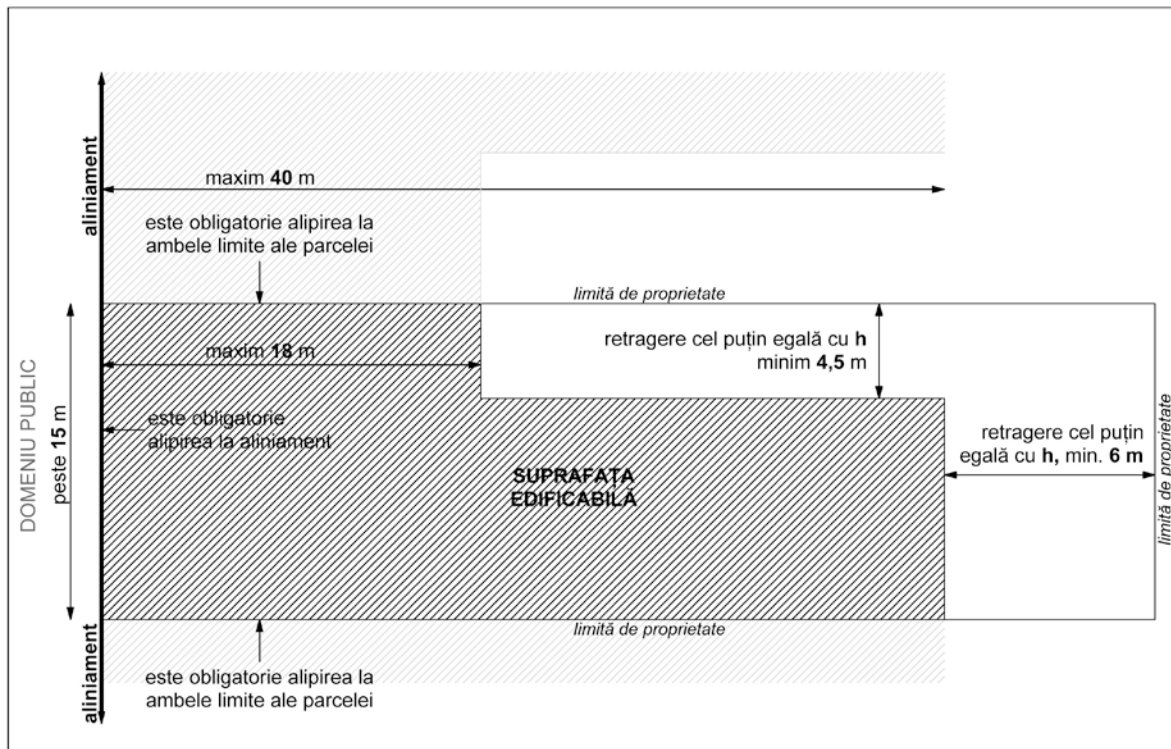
aliniament

maxim **40** m

este obligatorie alipirea la ambele limite ale parcelei

limită de proprietate

maxim **18** m

retragere cel puțin egală cu **h** minim **4,5** m

este obligatorie alipirea la aliniament

DOMENIU PUBLIC

peste **15** m

**SUPRAFAȚA EDIFICABILĂ**

retragere cel puțin egală cu **h,** min. **6 m**

limită de proprietate

limită de proprietate

aliniament

este obligatorie alipirea la ambele limite ale parcelei